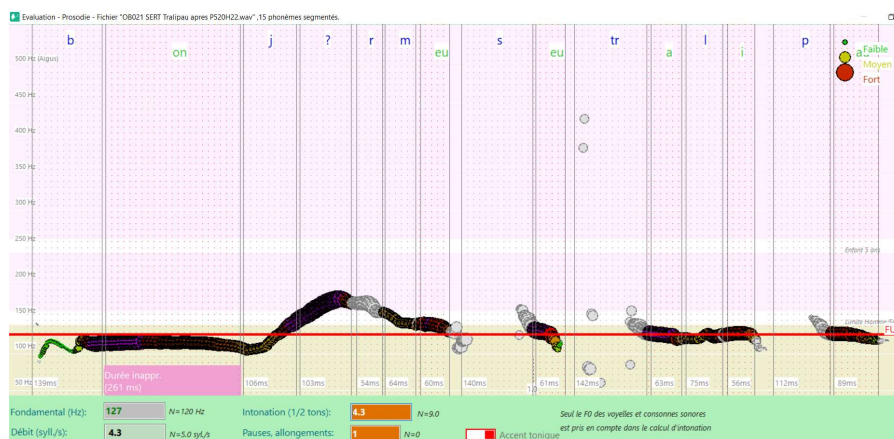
Evaluation - Prosodie - Fichier "OB021 SERT Tralipau apres PS20H22.wav" ,15 phonèmes segmentés.

b on j ? r m eu s eu tr a l i p a

Faible
Moyen
Fort

500 Hz (Aigus)
450 Hz
400 Hz
350 Hz
300 Hz
250 Hz
200 Hz
150 Hz
100 Hz
50 Hz

Enfant 5 ans
Limite Homme
FL

139ms
Durée inappr. (261 ms)
106ms
103ms
34ms
64ms
60ms
140ms
10
61ms
142ms
63ms
75ms
56ms
112ms
89ms

Fondamental (Hz): 127 N=120 Hz
Intonation (1/2 tons): 4.3 N=9.0
Seul le F0 des voyelles et consonnes sonores est pris en compte dans le calcul d'intonation
Débit (syll./s): 4.3 N=5.0 syl./s
Pauses, allongements: 1 N=0
Accent tonique